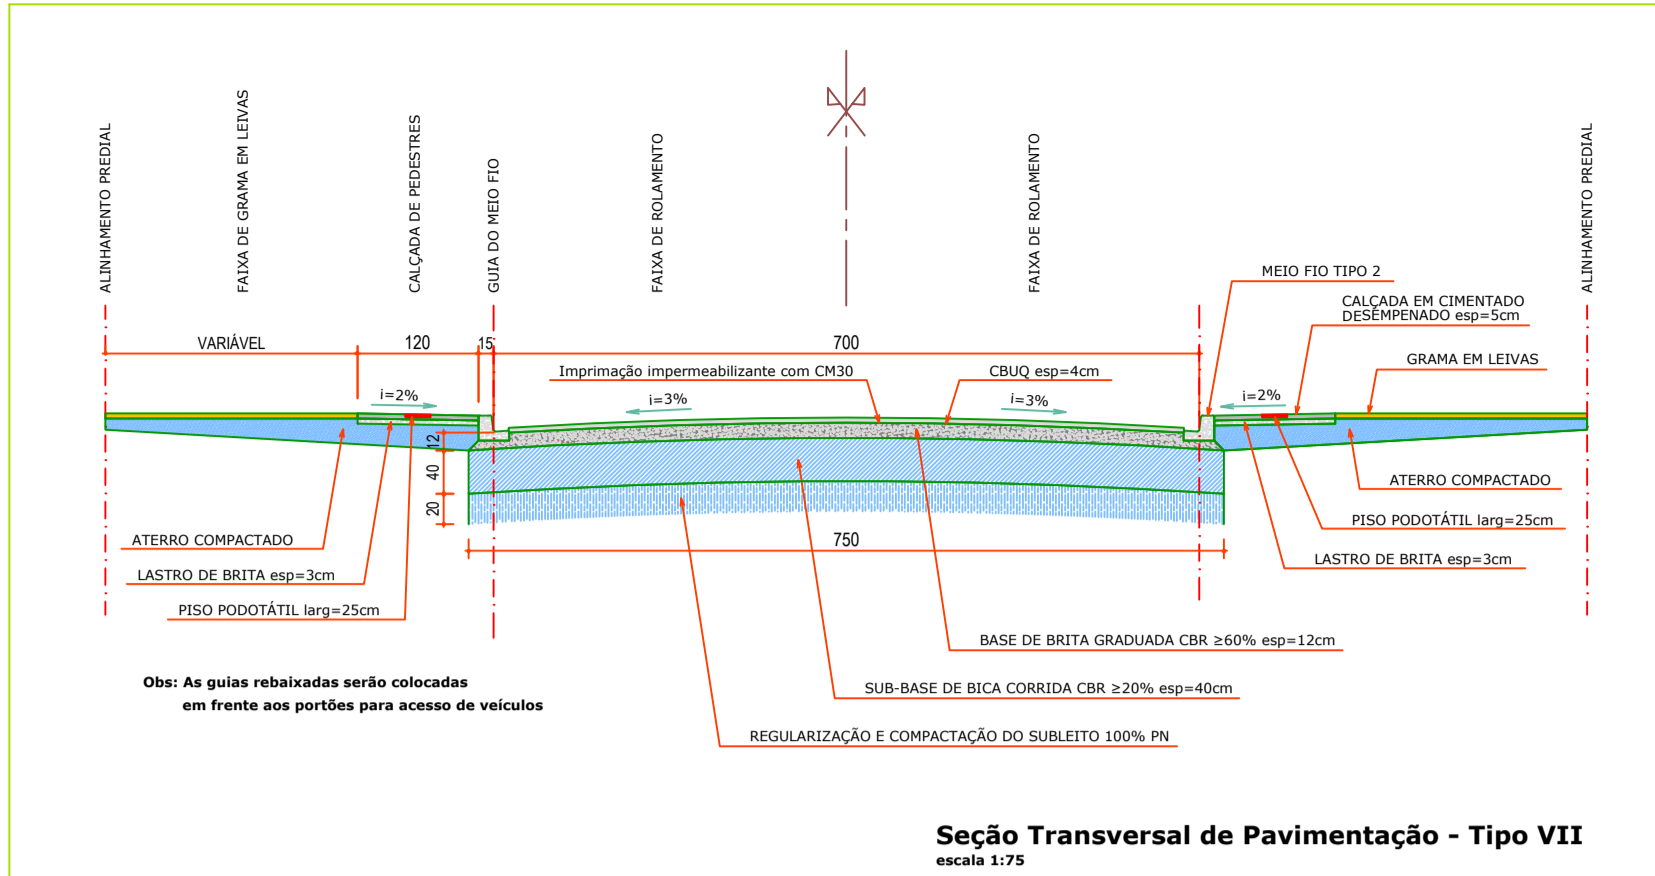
ALINHAMENTO PREDIAL

FAIXA DE GRAMA EM LEIVAS

CALÇADA DE PEDESTRES

GUIA DO MEIO FIO

FAIXA DE ROLAMENTO

FAIXA DE ROLAMENTO

ALINHAMENTO PREDIAL

MEIO FIO TIPO 2

CALÇADA EM CIMENTADO DESEMPENADO esp=5cm

GRAMA EM LEIVAS

VARIÁVEL

120

15

700

Imprimação impermeabilizante com CM30

CBUQ esp=4cm

i=2%

i=3%

i=3%

i=2%

12

40

20

750

ATERRO COMPACTADO

ATERRO COMPACTADO

PISO PODOTÁTIL larg=25cm

LASTRO DE BRITA esp=3cm

LASTRO DE BRITA esp=3cm

PISO PODOTÁTIL larg=25cm

BASE DE BRITA GRADUADA CBR ≥60% esp=12cm

SUB-BASE DE BICA CORRIDA CBR ≥20% esp=40cm

REGULARIZAÇÃO E COMPACTAÇÃO DO SUBLEITO 100% PN

Obs: As guias rebaixadas serão colocadas em frente aos portões para acesso de veículos

Seção Transversal de Pavimentação - Tipo VII

escala 1:75